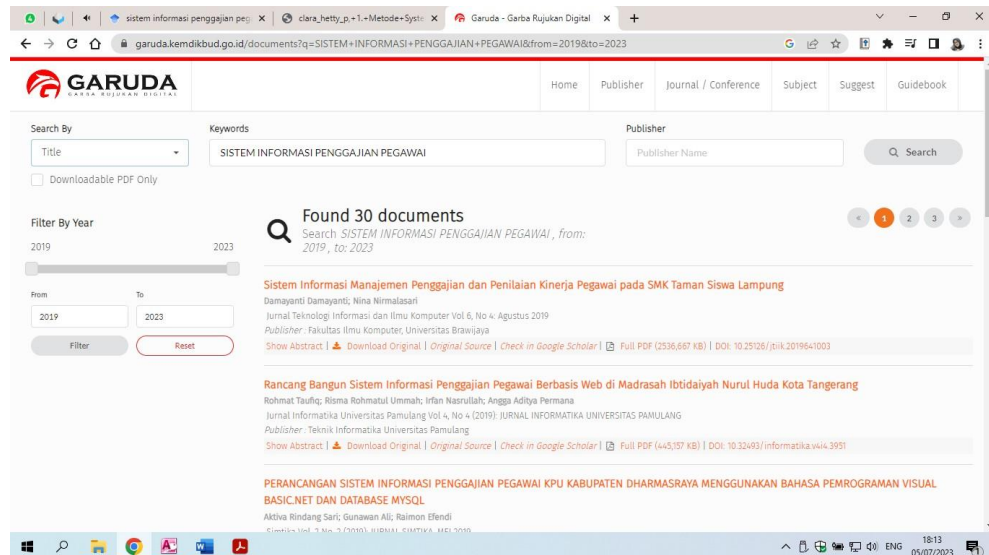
sistem informasi penggajian peg ×
clara_hetty_p.+1.+Metode+Syste ×
Garuda - Garba Rujukan Digital ×
+

garuda.kemdikbud.go.id/documents?q=SISTEM+INFORMASI+PENGGAJIAN+PEGAWAI&from=2019&to=2023

GARUDA
GARBA RUJUKAN DIGITAL

Home
Publisher
Journal / Conference
Subject
Suggest
Guidebook

Search By
Title
Downloadable PDF Only

Keywords
SISTEM INFORMASI PENGGAJIAN PEGAWAI

Publisher
Publisher Name

Search

Filter By Year
2019
2023
From
2019
To
2023
Filter
Reset

Found 30 documents
Search SISTEM INFORMASI PENGGAJIAN PEGAWAI , from: 2019 , to: 2023

1 2 3

Sistem Informasi Manajemen Penggajian dan Penilaian Kinerja Pegawai pada SMK Taman Siswa Lampung
Damayanti Damayanti; Nina Nirmalasari
Jurnal Teknologi Informasi dan Ilmu Komputer Vol 6, No 4: Agustus 2019
Publisher : Fakultas Ilmu Komputer, Universitas Brawijaya
Show Abstract | Download Original | Original Source | Check in Google Scholar | Full PDF (2536,667 KB) | DOI: 10.25126/jtiik.2019641003

Rancang Bangun Sistem Informasi Penggajian Pegawai Berbasis Web di Madrasah Ibtidaiyah Nurul Huda Kota Tangerang
Rohmat Taufiq; Risma Rohmatul Ummah; Irfan Nasrullah; Angga Aditya Permana
Jurnal Informatika Universitas Pamulang Vol 4, No 4 (2019): JURNAL INFORMATIKA UNIVERSITAS PAMULANG
Publisher : Teknik Informatika Universitas Pamulang
Show Abstract | Download Original | Original Source | Check in Google Scholar | Full PDF (445,157 KB) | DOI: 10.32493/informatika.v4i4.3951

PERANCANGAN SISTEM INFORMASI PENGGAJIAN PEGAWAI KPU KABUPATEN DHARMASRAYA MENGGUNAKAN BAHASA PEMROGRAMAN VISUAL BASIC.NET DAN DATABASE MYSQL
Aktiva Rindang Sari; Gunawan Ali; Raimon Efendi
Simtika Vol 2 No 2 (2019): JURNAL SIMTIKA MEI 2019

ENG 18:13 05/07/2023